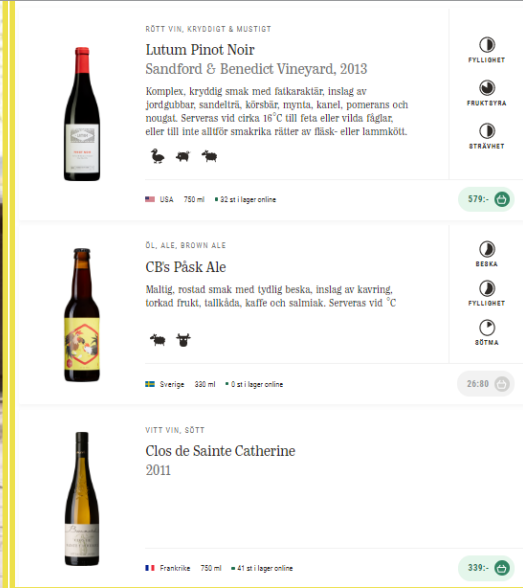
RÖTT VIN, KRYDDIGT & MUSTIGT

Lutum Pinot Noir
Sandford & Benedict Vineyard, 2013

Komplex, kryddig smak med fatkaraktär, inslag av jordgubbar, sandelträ, körsbär, mynta, kanel, pomerans och nougat. Serveras vid cirka 16°C till feta eller vilda fåglar, eller till inte alltför smakrika rätter av fläsk- eller lammkött.

FYLLIGHET
FRUKTSYRA
STRÄVHET

USA 750 ml 32 st i lager online

579:-

ÖL, ALE, BROWN ALE

CB's Påsk Ale

Maltig, rostad smak med tydlig beska, inslag av kavring, torkad frukt, tallkåda, kaffe och salmiak. Serveras vid °C

BESKA
FYLLIGHET
SÖTMA

Sverige 330 ml 0 st i lager online

26:80

VITT VIN, SÖTT

Clos de Sainte Catherine
2011

Frankrike 750 ml 41 st i lager online

339:-